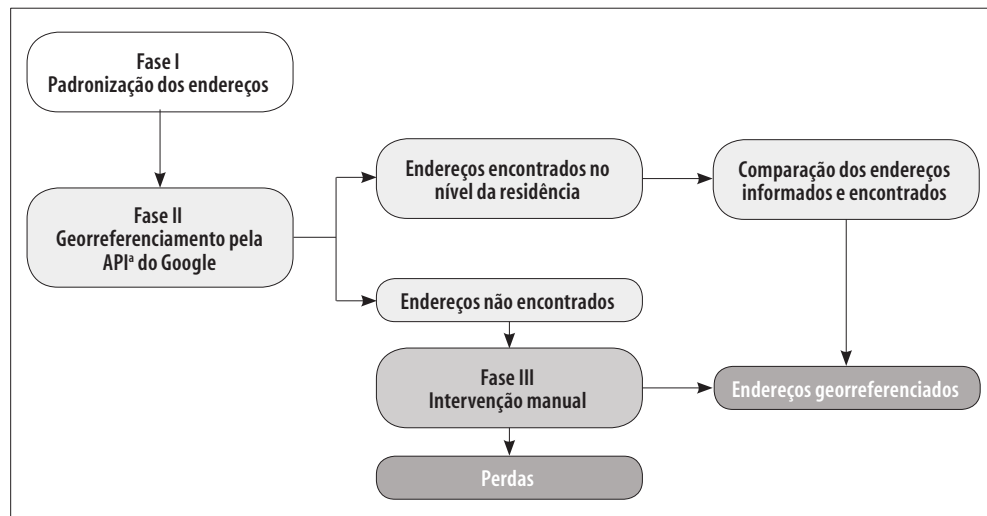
Fase I
Padronização dos endereços

Fase II
Georreferenciamento pela API$^{a}$ do Google

Endereços encontrados no nível da residência

Comparação dos endereços informados e encontrados

Endereços não encontrados

Fase III
Intervenção manual

Endereços georreferenciados

Perdas